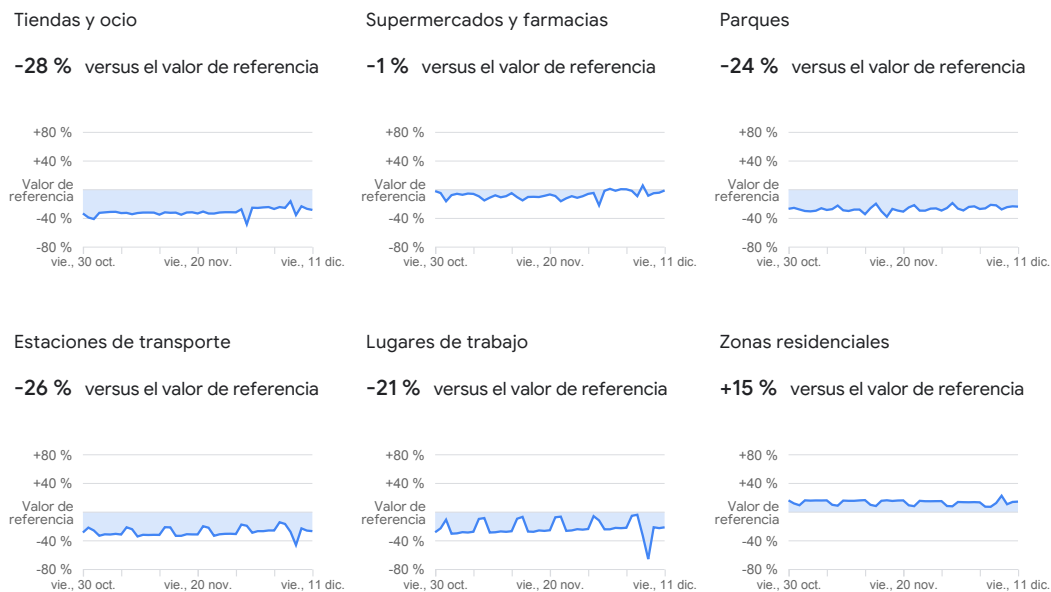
Tiendas y ocio

-28 % versus el valor de referencia

+80 %
+40 %
Valor de referencia
-40 %
-80 %
vie., 30 oct. vie., 20 nov. vie., 11 dic.

Supermercados y farmacias

-1 % versus el valor de referencia

+80 %
+40 %
Valor de referencia
-40 %
-80 %
vie., 30 oct. vie., 20 nov. vie., 11 dic.

Parques

-24 % versus el valor de referencia

+80 %
+40 %
Valor de referencia
-40 %
-80 %
vie., 30 oct. vie., 20 nov. vie., 11 dic.

Estaciones de transporte

-26 % versus el valor de referencia

+80 %
+40 %
Valor de referencia
-40 %
-80 %
vie., 30 oct. vie., 20 nov. vie., 11 dic.

Lugares de trabajo

-21 % versus el valor de referencia

+80 %
+40 %
Valor de referencia
-40 %
-80 %
vie., 30 oct. vie., 20 nov. vie., 11 dic.

Zonas residenciales

+15 % versus el valor de referencia

+80 %
+40 %
Valor de referencia
-40 %
-80 %
vie., 30 oct. vie., 20 nov. vie., 11 dic.